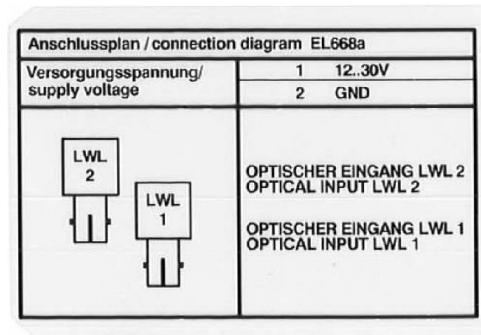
Anschlussplan / connection diagram EL668a

| Versorgungsspannung/ supply voltage | 1 12..30V |
|---|---|
| | 2 GND |

LWL 2

LWL 1

OPTISCHER EINGANG LWL 2
OPTICAL INPUT LWL 2

OPTISCHER EINGANG LWL 1
OPTICAL INPUT LWL 1